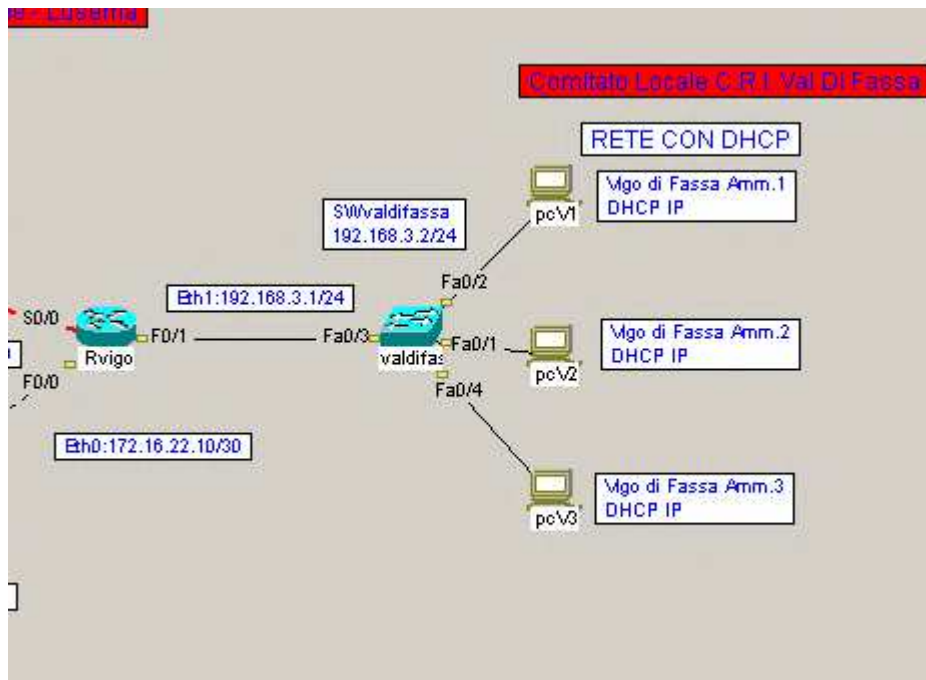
e - Luserna

Comitato Locale C.R.I. Val Di Fassa

RETE CON DHCP

Vigo di Fassa Amm.1
DHCP IP

pcV1

SWvaldifassa
192.168.3.2/24

Fa0/2

Eth1:192.168.3.1/24

S0/0

F0/1

Rvigo

Fa0/3

valdifas

Fa0/1

Vigo di Fassa Amm.2
DHCP IP

pcV2

F0/0

Fa0/4

Eth0:172.16.22.10/30

Vigo di Fassa Amm.3
DHCP IP

pcV3